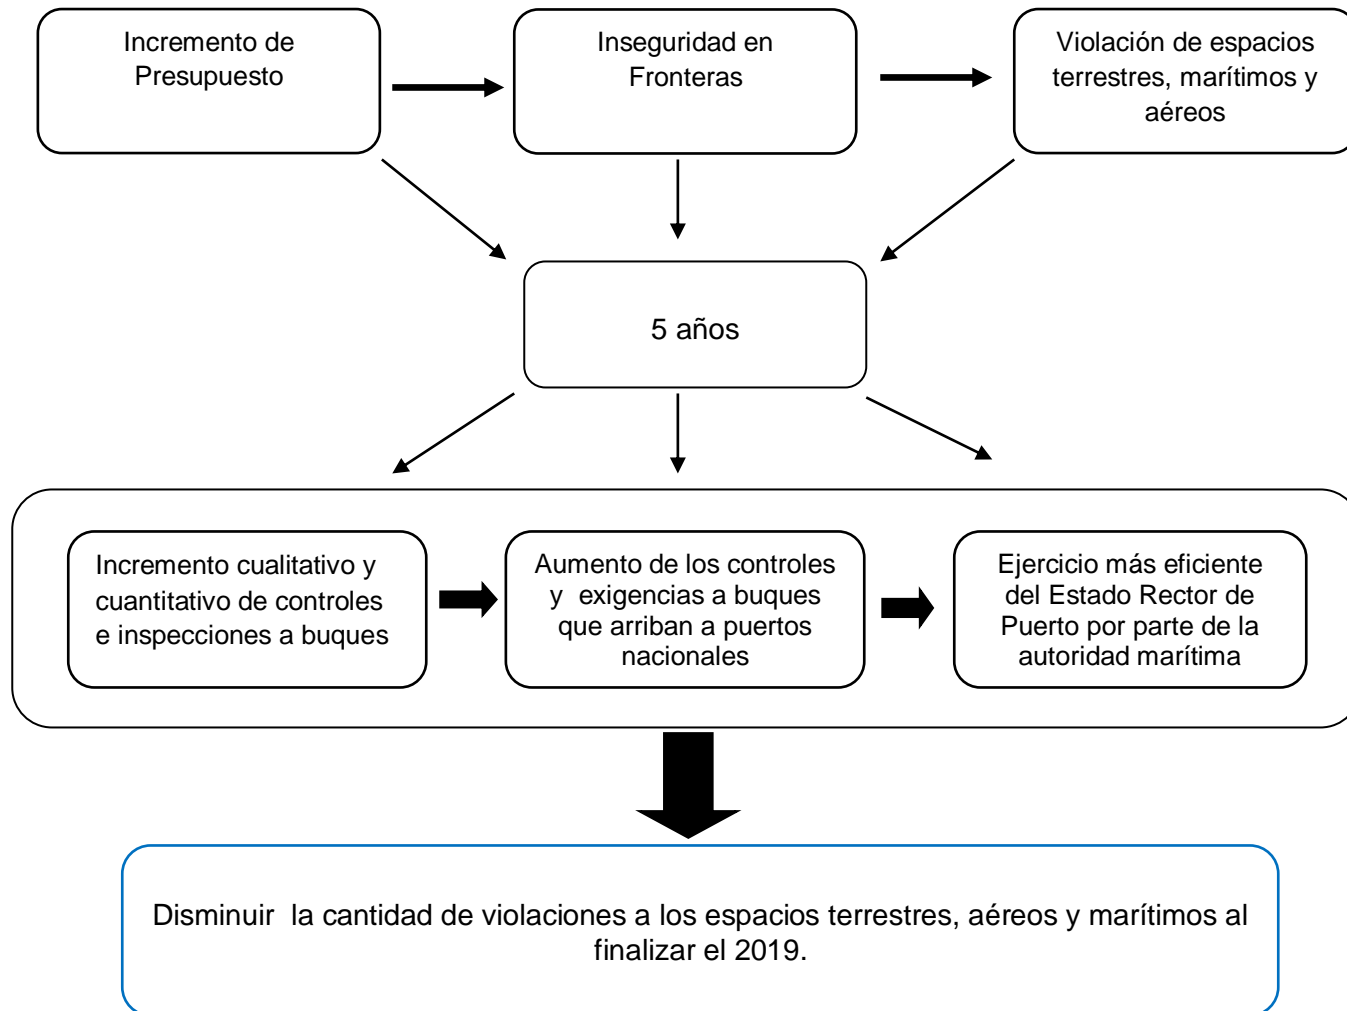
Incremento de Presupuesto

Inseguridad en Fronteras

Violación de espacios terrestres, marítimos y aéreos

5 años

Incremento cualitativo y cuantitativo de controles e inspecciones a buques

Aumento de los controles y exigencias a buques que arriban a puertos nacionales

Ejercicio más eficiente del Estado Rector de Puerto por parte de la autoridad marítima

Disminuir la cantidad de violaciones a los espacios terrestres, aéreos y marítimos al finalizar el 2019.